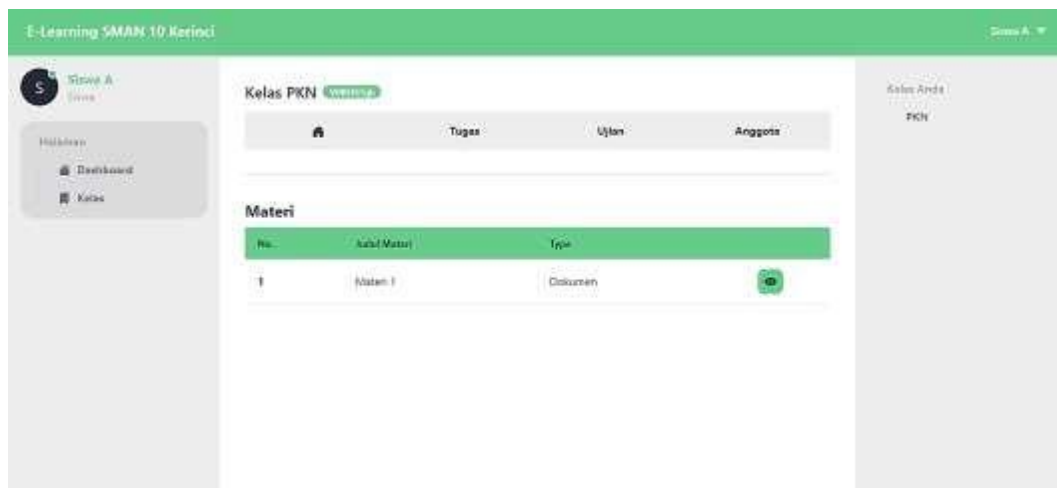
E-Learning SMAN 10 Kerinci

Siswa A ▼

S

Siswa A

Siswa

Halaman

Dashboard

Kelas

Kelas PKN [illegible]

| | Tugas | Ujian | Anggota |
|---|---|---|---|

Materi

| No. | Judul Materi | Type | |
|---|---|---|---|
| 1 | Materi 1 | Dokumen | |

Kelas Anda

PKN